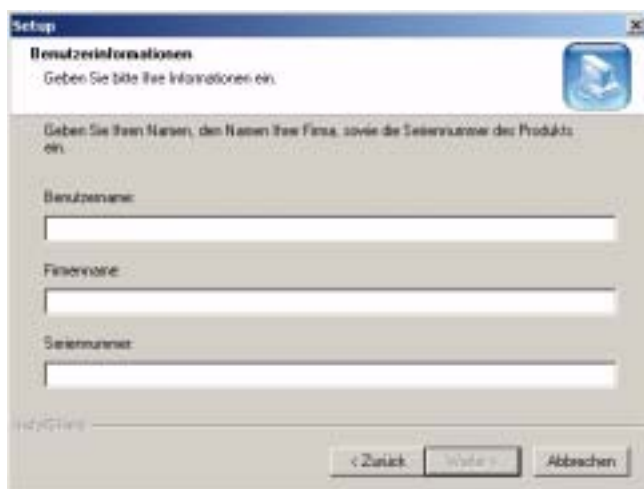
Setup

Benutzerinformationen
Geben Sie bitte Ihre Informationen ein.

Geben Sie Ihren Namen, den Namen Ihrer Firma, sowie die Seriennummer des Produkts ein.

Benutzername:

Firmenname:

Seriennummer:

InstallShield

< Zurück
Weiter >
Abbrechen